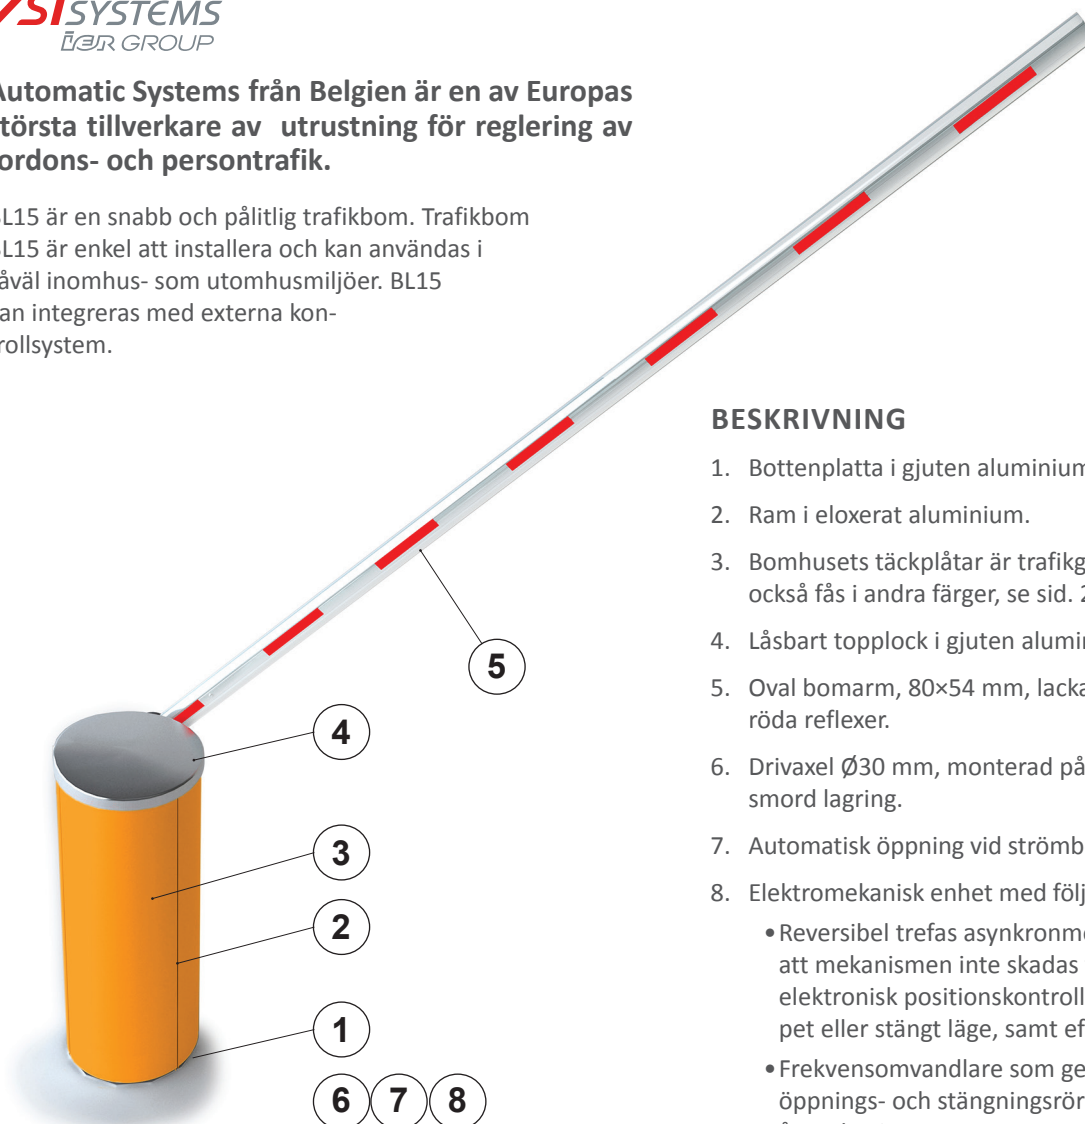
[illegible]SI SYSTEMS
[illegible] GROUP

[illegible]utomatic Systems från Belgien är en av Europas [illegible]törsta tillverkare av utrustning för reglering av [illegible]ordons- och persontrafik.

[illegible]L15 är en snabb och pålitlig trafikbom. Trafikbom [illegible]L15 är enkel att installera och kan användas i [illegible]åväl inomhus- som utomhusmiljöer. BL15 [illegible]an integreras med externa kon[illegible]rollsystem.

5

4

3

2

1

6 7 8

BESKRIVNING

1. Bottenplatta i gjuten aluminium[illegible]
2. Ram i eloxerat aluminium.
3. Bomhusets täckplåtar är trafikg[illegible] också fås i andra färger, se sid. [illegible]
4. Låsbart topplock i gjuten alumi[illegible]
5. Oval bomarm, 80×54 mm, lacka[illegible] röda reflexer.
6. Drivaxel Ø30 mm, monterad på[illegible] smord lagring.
7. Automatisk öppning vid strömb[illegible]
8. Elektromekanisk enhet med följ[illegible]
• Reversibel trefas asynkronm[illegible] att mekanismen inte skadas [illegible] elektronisk positionskontroll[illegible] pet eller stängt läge, samt ef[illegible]
• Frekvensomvandlare som ge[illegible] öppnings- och stängningsrör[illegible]